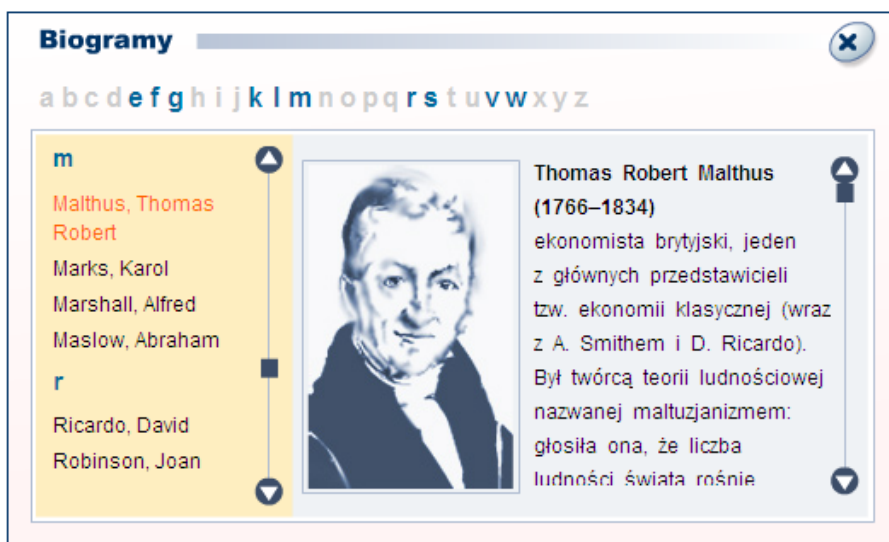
Biogramy

a b c d e f g h i j k l m n o p q r s t u v w x y z

m

Malthus, Thomas Robert

Marks, Karol

Marshall, Alfred

Maslow, Abraham

r

Ricardo, David

Robinson, Joan

Thomas Robert Malthus (1766–1834)

ekonomista brytyjski, jeden z głównych przedstawicieli tzw. ekonomii klasycznej (wraz z A. Smithem i D. Ricardo). Był twórcą teorii ludnościowej nazwanej maltuzjanizmem: głosiła ona, że liczba ludności świata rośnie